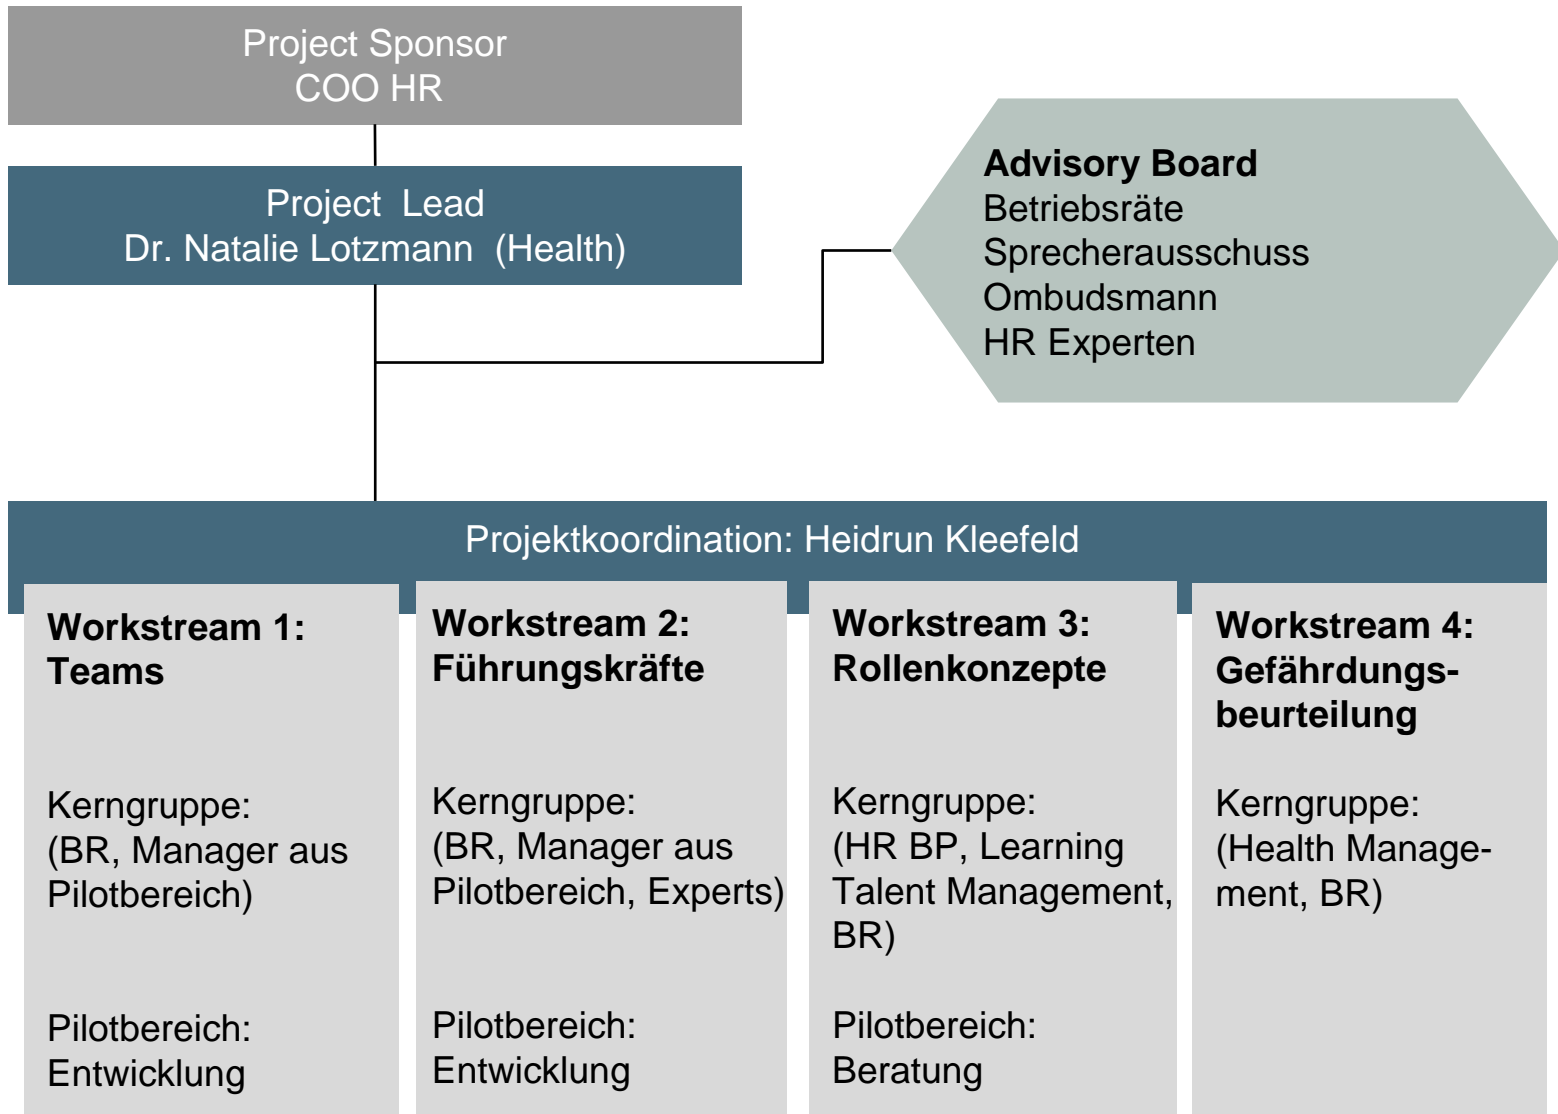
Project Sponsor
COO HR

Project Lead
Dr. Natalie Lotzmann (Health)

**Advisory Board**
Betriebsräte
Sprecherausschuss
Ombudsmann
HR Experten

Projektkoordination: Heidrun Kleefeld

**Workstream 1: Teams**

Kerngruppe: (BR, Manager aus Pilotbereich)

Pilotbereich: Entwicklung

**Workstream 2: Führungskräfte**

Kerngruppe: (BR, Manager aus Pilotbereich, Experts)

Pilotbereich: Entwicklung

**Workstream 3: Rollenkonzepte**

Kerngruppe: (HR BP, Learning Talent Management, BR)

Pilotbereich: Beratung

**Workstream 4: Gefährdungsbeurteilung**

Kerngruppe: (Health Management, BR)